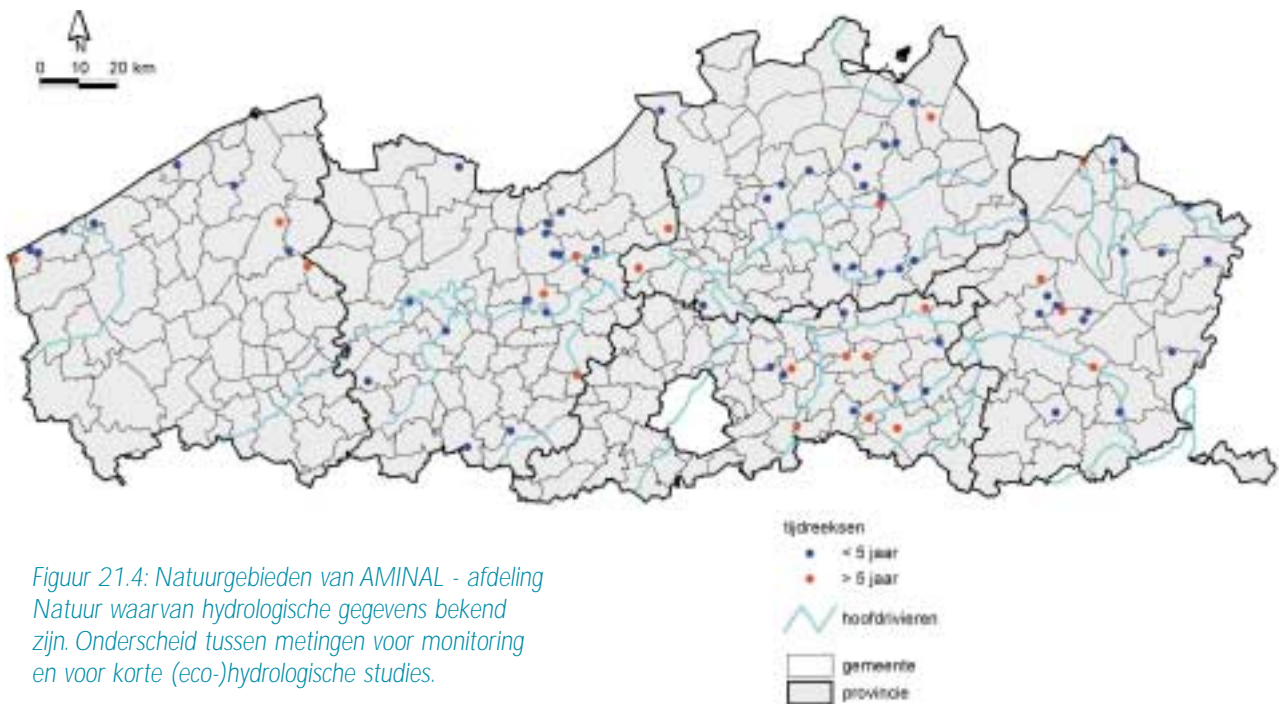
N

0 10 20 km

Figuur 21.4: Natuurgebieden van AMINAL - afdeling Natuur waarvan hydrologische gegevens bekend zijn. Onderscheid tussen metingen voor monitoring en voor korte (eco-)hydrologische studies.

tijdreeksen
< 5 jaar
> 5 jaar
hoofdrivieren
gemeente
provincie